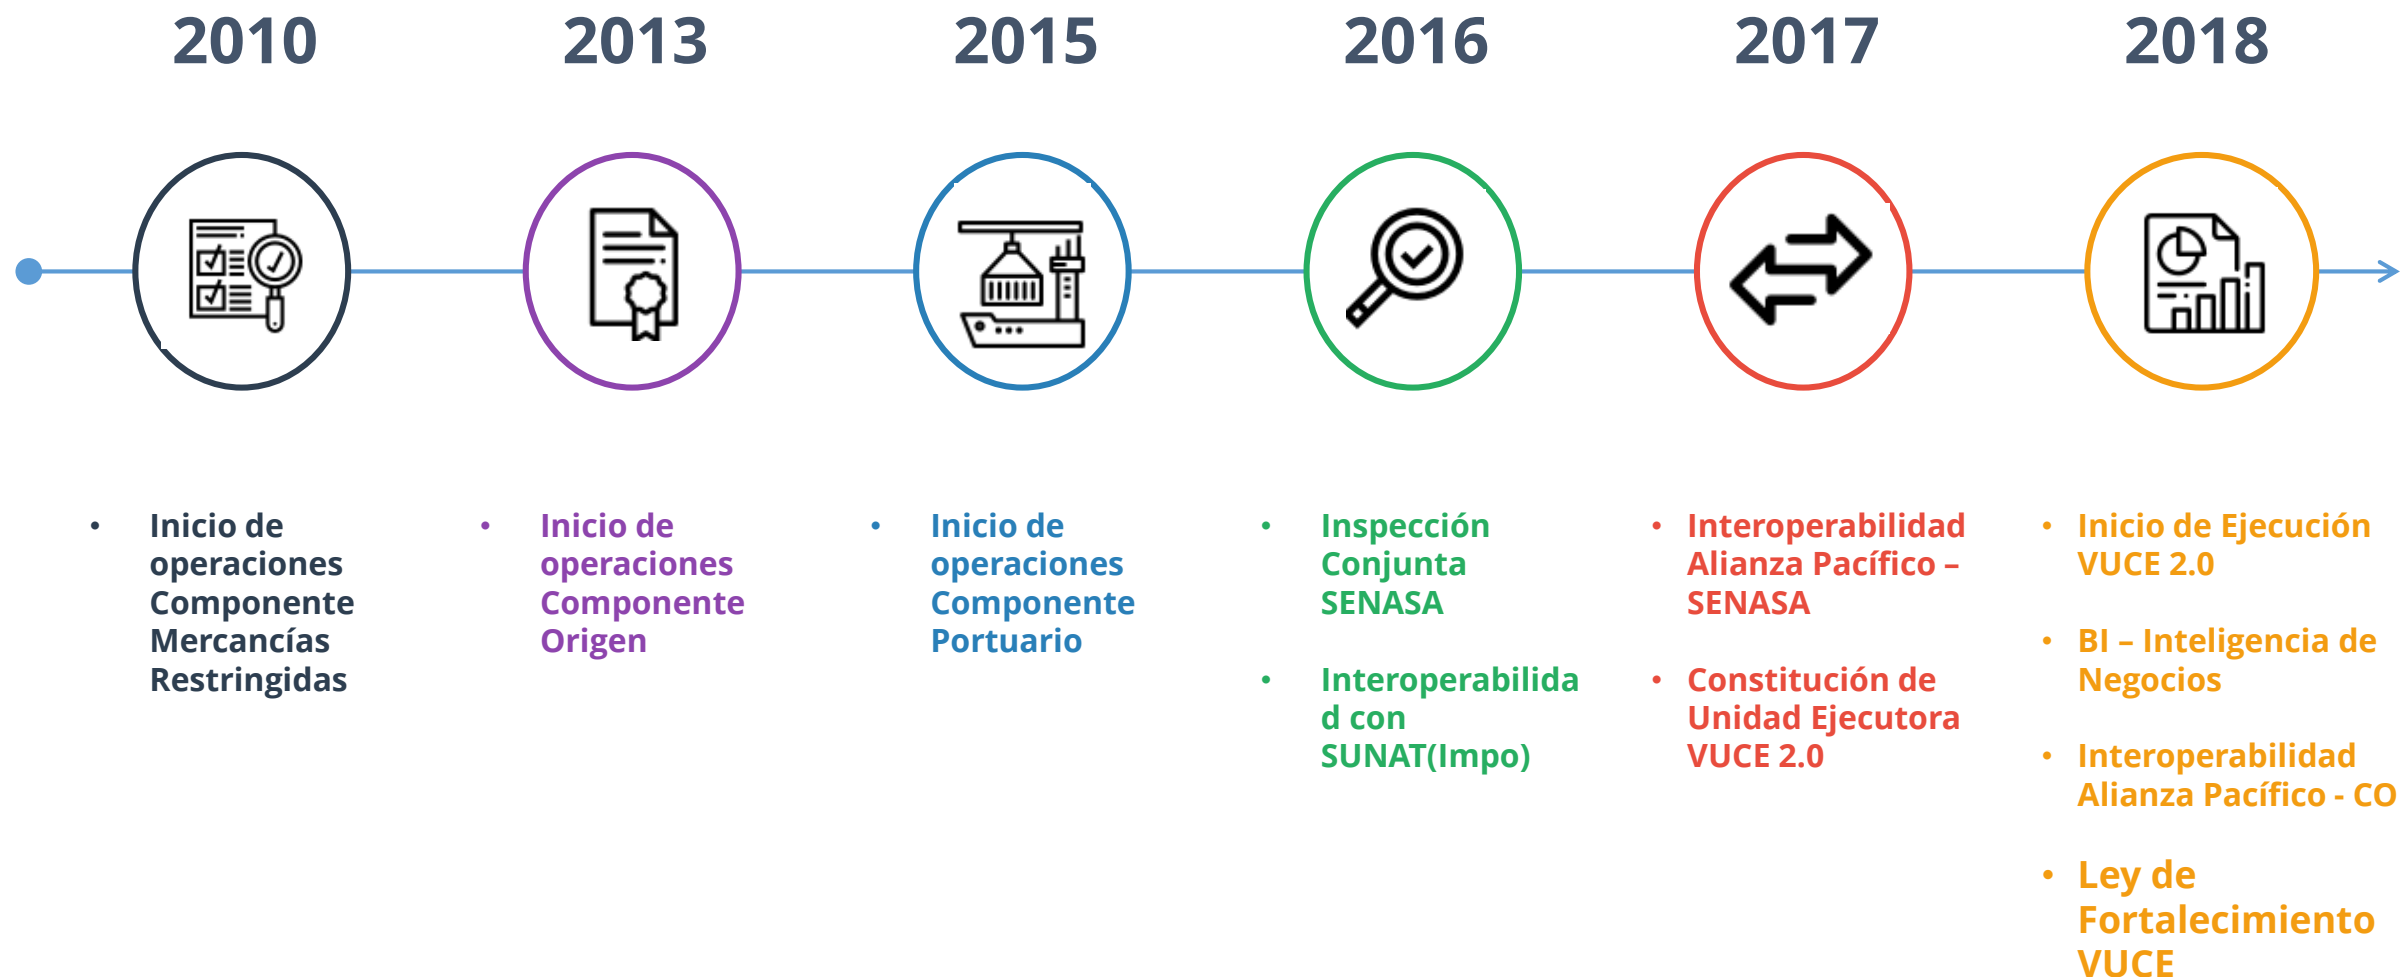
2010

2013

2015

2016

2017

2018

- Inicio de operaciones Componente Mercancías Restringidas

- Inicio de operaciones Componente Origen

- Inicio de operaciones Componente Portuario

- Inspección Conjunta SENASA

- Interoperabilidad con SUNAT(Impo)

- Interoperabilidad Alianza Pacífico – SENASA

- Constitución de Unidad Ejecutora VUCE 2.0

- Inicio de Ejecución VUCE 2.0

- BI – Inteligencia de Negocios

- Interoperabilidad Alianza Pacífico - CO

- Ley de Fortalecimiento VUCE